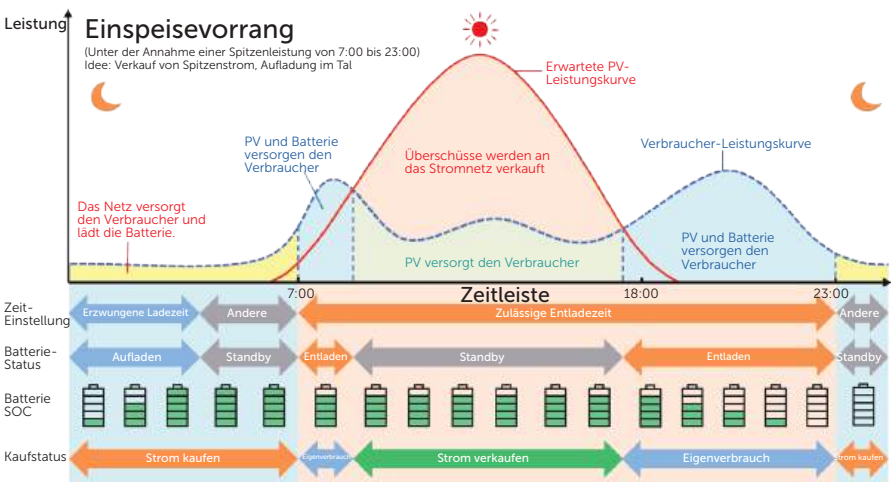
Leistung

Einspeisevorrang
(Unter der Annahme einer Spitzenleistung von 7:00 bis 23:00)
Idee: Verkauf von Spitzenstrom, Aufladung im Tal

Erwartete PV-Leistungskurve

PV und Batterie versorgen den Verbraucher

Überschüsse werden an das Stromnetz verkauft

Verbraucher-Leistungskurve

Das Netz versorgt den Verbraucher und lädt die Batterie.

PV versorgt den Verbraucher

PV und Batterie versorgen den Verbraucher

7:00
Zeitleiste
18:00
23:00

Zeit-Einstellung
Erzwungene Ladezeit
Andere
Zulässige Entladezeit
Andere

Batterie-Status
Aufladen
Standby
Entladen
Standby
Entladen
Standby

Batterie SOC

Kaufstatus
Strom kaufen
Eigenverbrauch
Strom verkaufen
Eigenverbrauch
Strom kaufen